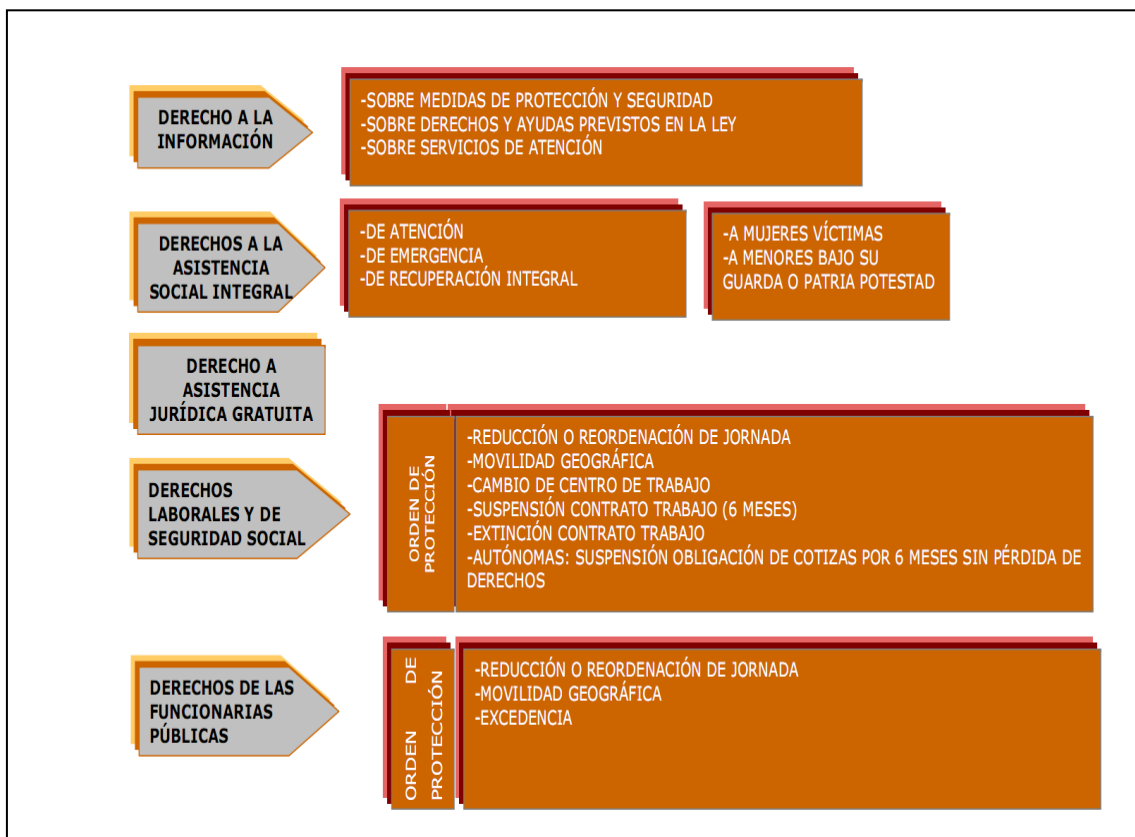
DERECHO A LA INFORMACIÓN

-SOBRE MEDIDAS DE PROTECCIÓN Y SEGURIDAD
-SOBRE DERECHOS Y AYUDAS PREVISTOS EN LA LEY
-SOBRE SERVICIOS DE ATENCIÓN

DERECHOS A LA ASISTENCIA SOCIAL INTEGRAL

-DE ATENCIÓN
-DE EMERGENCIA
-DE RECUPERACIÓN INTEGRAL

-A MUJERES VÍCTIMAS
-A MENORES BAJO SU GUARDA O PATRIA POTESTAD

DERECHO A ASISTENCIA JURÍDICA GRATUITA

DERECHOS LABORALES Y DE SEGURIDAD SOCIAL

ORDEN DE PROTECCIÓN

-REDUCCIÓN O REORDENACIÓN DE JORNADA
-MOVILIDAD GEOGRÁFICA
-CAMBIO DE CENTRO DE TRABAJO
-SUSPENSIÓN CONTRATO TRABAJO (6 MESES)
-EXTINCIÓN CONTRATO TRABAJO
-AUTÓNOMAS: SUSPENSIÓN OBLIGACIÓN DE COTIZAS POR 6 MESES SIN PÉRDIDA DE DERECHOS

DERECHOS DE LAS FUNCIONARIAS PÚBLICAS

ORDEN DE PROTECCIÓN

-REDUCCIÓN O REORDENACIÓN DE JORNADA
-MOVILIDAD GEOGRÁFICA
-EXCEDENCIA